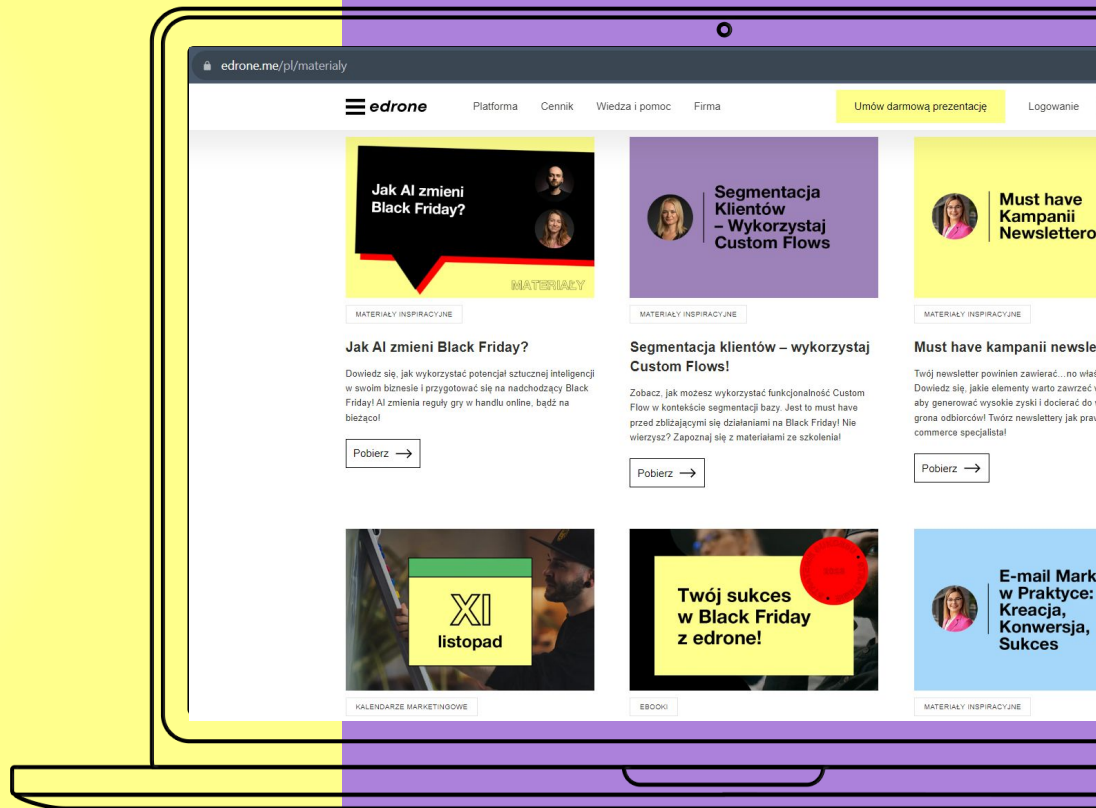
edrone.me/pl/materialy

edrone Platforma Cennik Wiedza i pomoc Firma Umów darmową prezentację Logowanie

Jak AI zmieni Black Friday?

MATERIAŁY

MATERIAŁY INSPIRACYJNE

Jak AI zmieni Black Friday?

Dowiedz się, jak wykorzystać potencjał sztucznej inteligencji w swoim biznesie i przygotować się na nadchodzący Black Friday! AI zmienia reguły gry w handlu online, bądź na bieżąco!

Pobierz

Segmentacja Klientów – Wykorzystaj Custom Flows

MATERIAŁY INSPIRACYJNE

Segmentacja klientów – wykorzystaj Custom Flows!

Zobacz, jak możesz wykorzystać funkcjonalność Custom Flow w kontekście segmentacji bazy. Jest to must have przed zbliżającymi się działaniami na Black Friday! Nie wierzysz? Zapoznaj się z materiałami ze szkolenia!

Pobierz

Must have Kampanii Newslettero

MATERIAŁY INSPIRACYJNE

Must have kampanii newsle

Twój newsletter powinien zawierać...no właś Dowiedz się, jakie elementy warto zawrzeć aby generować wysokie zyski i docierać do grona odbiorców! Twórz newslettery jak pra commerce specjalista!

Pobierz

XI listopad

KALENDARZE MARKETINGOWE

Twój sukces w Black Friday z edrone!

EBOOKI

E-mail Mark w Praktyce: Kreacja, Konwersja, Sukces

MATERIAŁY INSPIRACYJNE